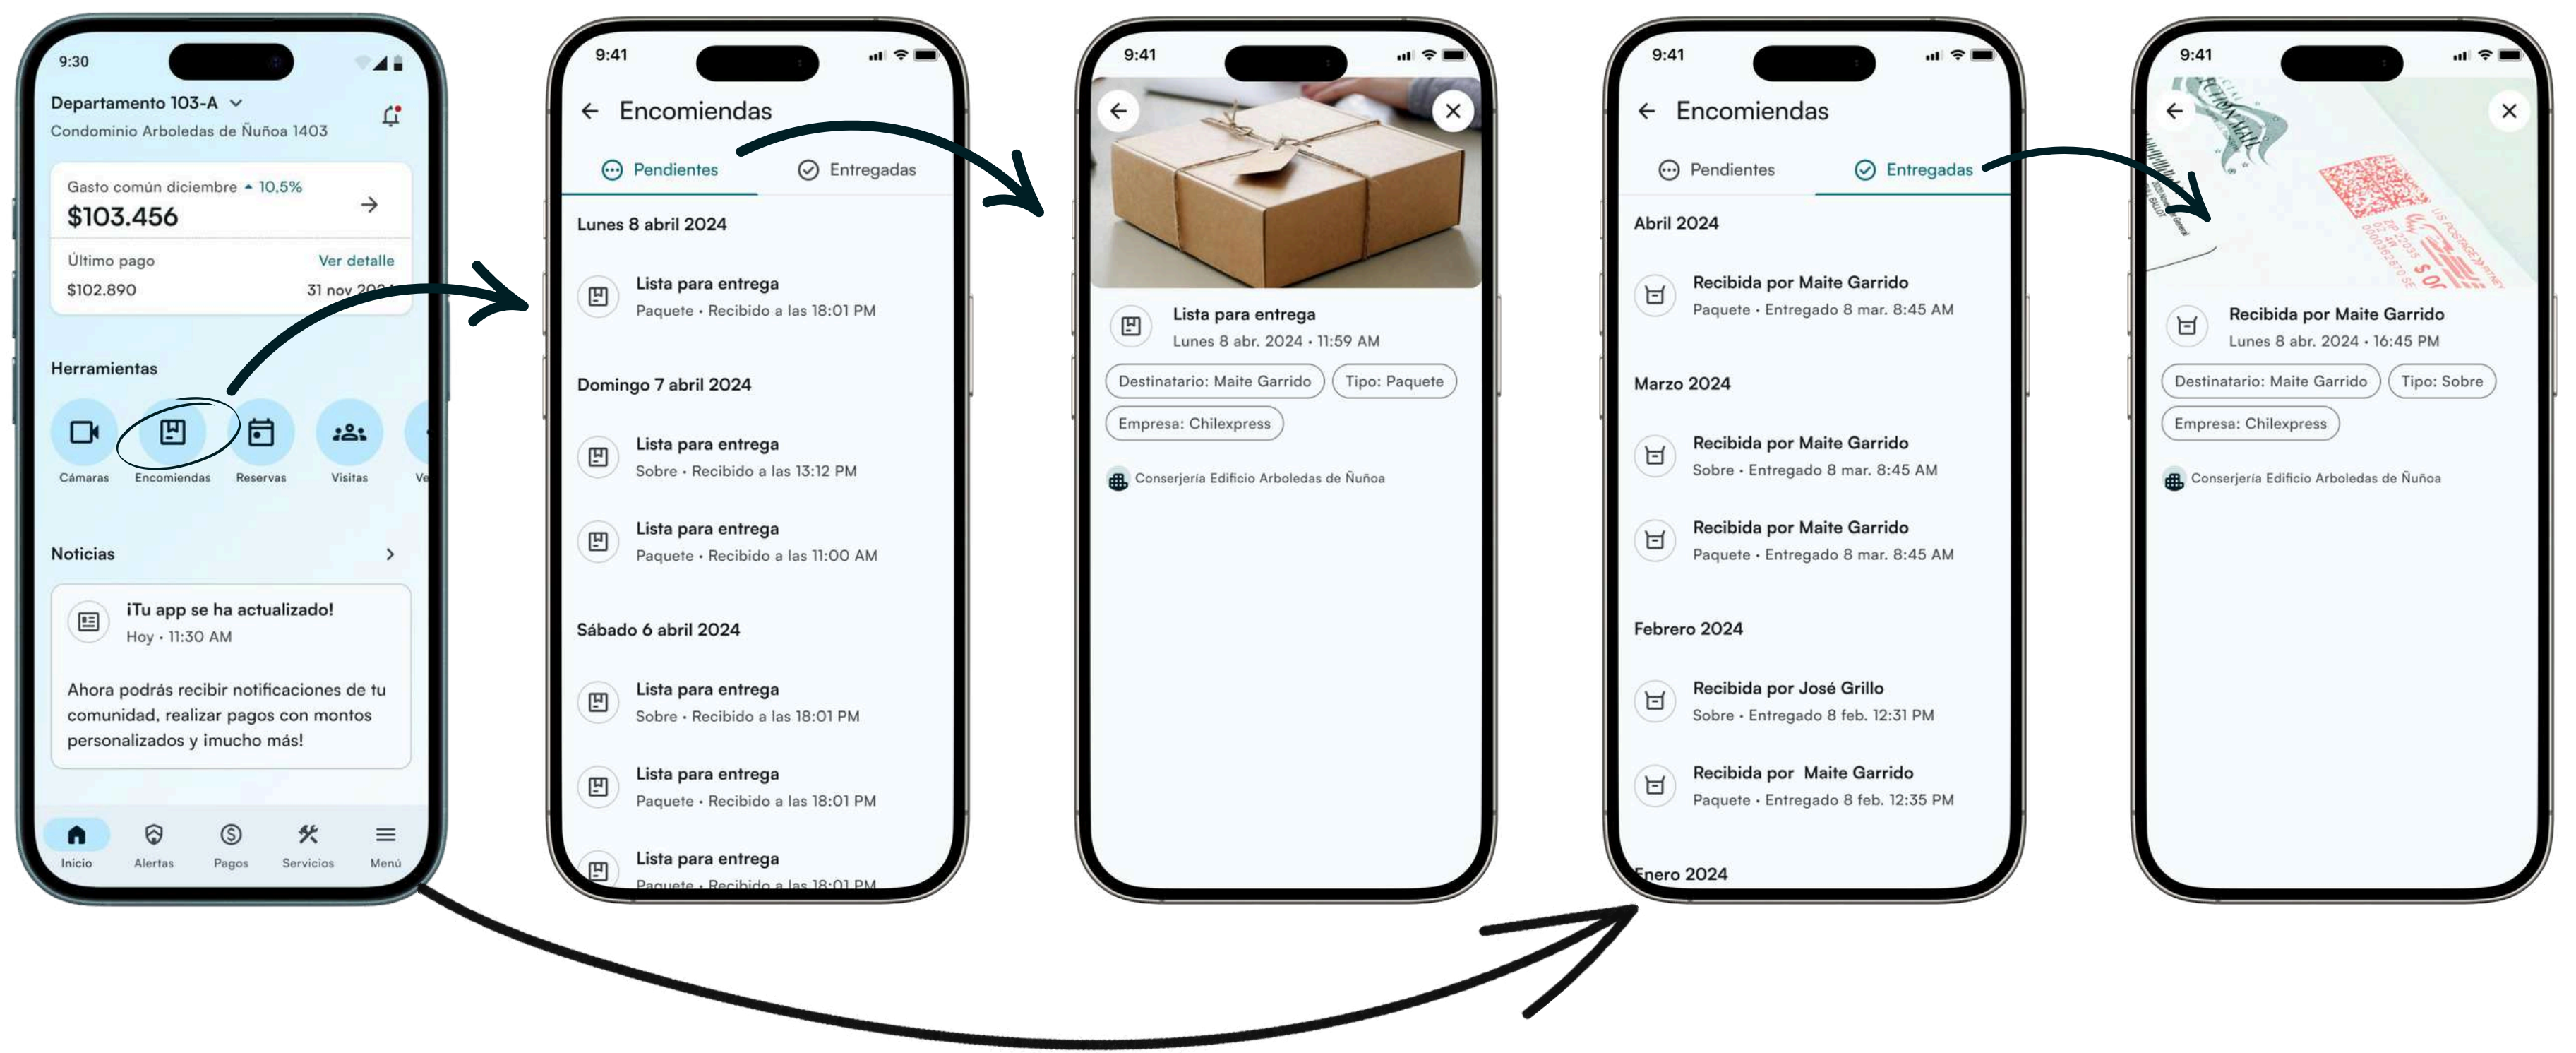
9:30

Departamento 103-A
Condominio Arboledas de Ñuñoa 1403

Gasto común diciembre 10,5%
$103.456

Último pago
Ver detalle
$102.890
31 nov 20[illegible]

Herramientas

Cámaras
Encomiendas
Reservas
Visitas
Ve

Noticias

¡Tu app se ha actualizado!
Hoy • 11:30 AM

Ahora podrás recibir notificaciones de tu comunidad, realizar pagos con montos personalizados y ¡mucho más!

Inicio
Alertas
Pagos
Servicios
Menú

9:41

Encomiendas

Pendientes
Entregadas

Lunes 8 abril 2024

Lista para entrega
Paquete • Recibido a las 18:01 PM

Domingo 7 abril 2024

Lista para entrega
Sobre • Recibido a las 13:12 PM

Lista para entrega
Paquete • Recibido a las 11:00 AM

Sábado 6 abril 2024

Lista para entrega
Sobre • Recibido a las 18:01 PM

Lista para entrega
Paquete • Recibido a las 18:01 PM

Lista para entrega
Paquete • Recibido a las 18:01 PM

9:41

Lista para entrega
Lunes 8 abr. 2024 • 11:59 AM

Destinatario: Maite Garrido
Tipo: Paquete
Empresa: Chilexpress

Conserjería Edificio Arboledas de Ñuñoa

9:41

Encomiendas

Pendientes
Entregadas

Abril 2024

Recibida por Maite Garrido
Paquete • Entregado 8 mar. 8:45 AM

Marzo 2024

Recibida por Maite Garrido
Sobre • Entregado 8 mar. 8:45 AM

Recibida por Maite Garrido
Paquete • Entregado 8 mar. 8:45 AM

Febrero 2024

Recibida por José Grillo
Sobre • Entregado 8 feb. 12:31 PM

Recibida por Maite Garrido
Paquete • Entregado 8 feb. 12:35 PM

Enero 2024

9:41

Recibida por Maite Garrido
Lunes 8 abr. 2024 • 16:45 PM

Destinatario: Maite Garrido
Tipo: Sobre
Empresa: Chilexpress

Conserjería Edificio Arboledas de Ñuñoa